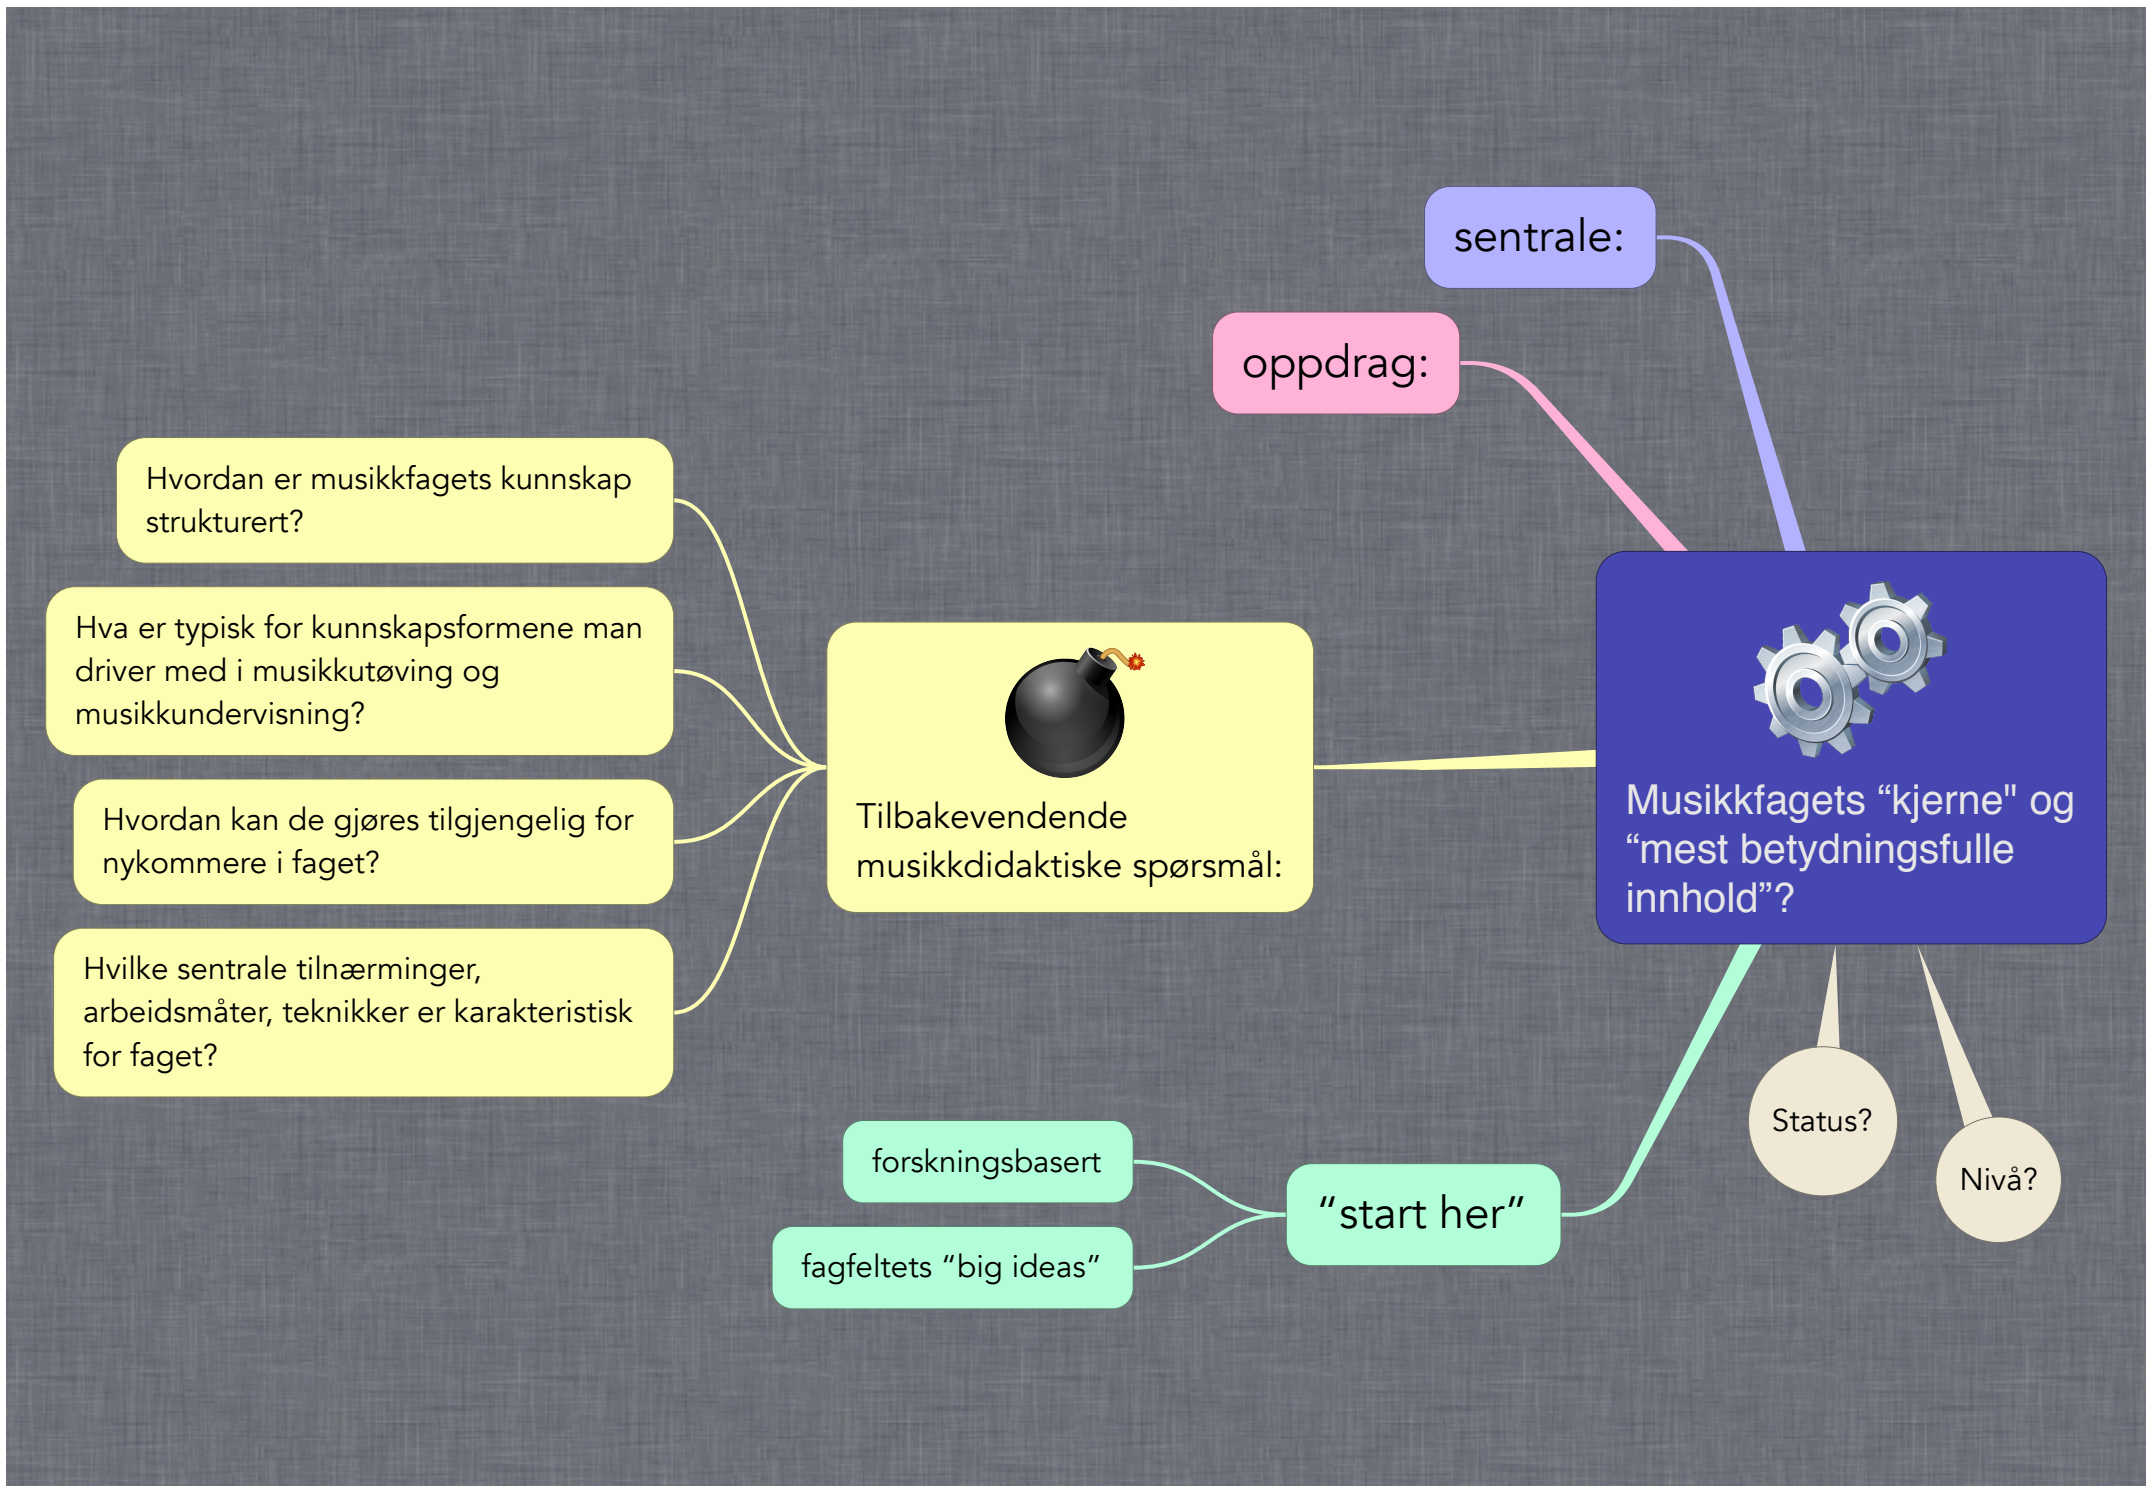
sentrale:

oppdrag:

Musikkfagets “kjerne" og “mest betydningsfulle innhold”?

Tilbakevendende musikkdidaktiske spørsmål:

Hvordan er musikkfagets kunnskap strukturert?

Hva er typisk for kunnskapsformene man driver med i musikkutøving og musikkundervisning?

Hvordan kan de gjøres tilgjengelig for nykommere i faget?

Hvilke sentrale tilnærminger, arbeidsmåter, teknikker er karakteristisk for faget?

Status?

Nivå?

“start her”

forskningsbasert

fagfeltets “big ideas”